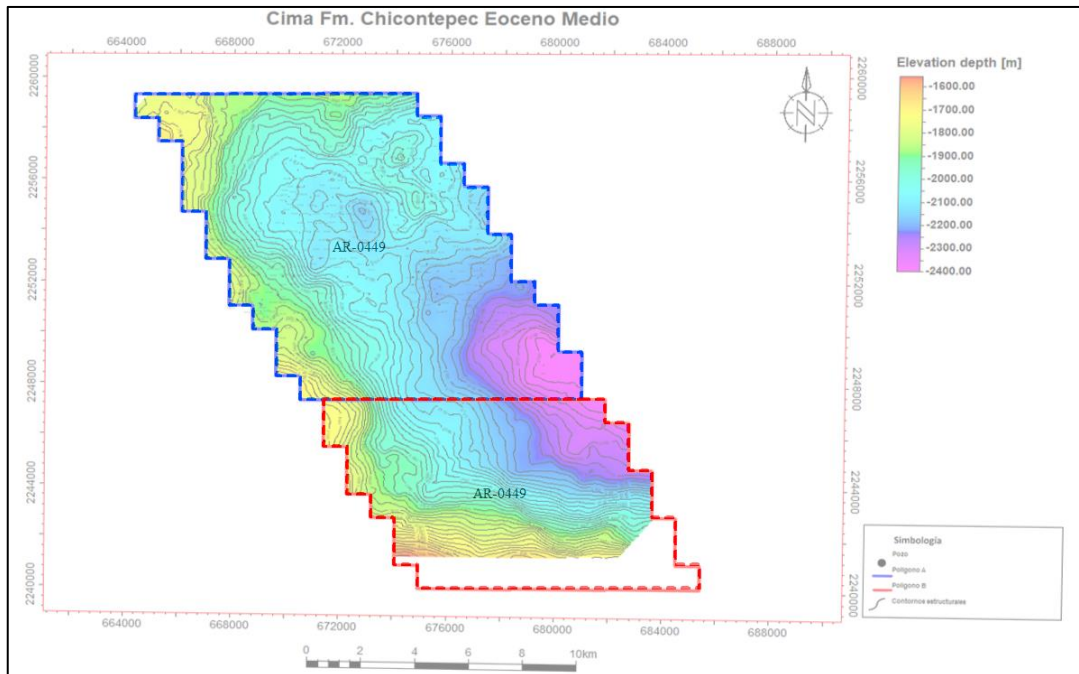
Cima Fm. Chicontepec Eoceno Medio

664000 668000 672000 676000 680000 684000 688000

2260000
2256000
2252000
2248000
2244000
2240000

Elevation depth [m]
-1600.00
-1700.00
-1800.00
-1900.00
-2000.00
-2100.00
-2200.00
-2300.00
-2400.00

N

AR-0449

AR-0449

Simbología
Pozo
Polígono A
Polígono B
Contornos estructurales

0 2 4 6 8 10km